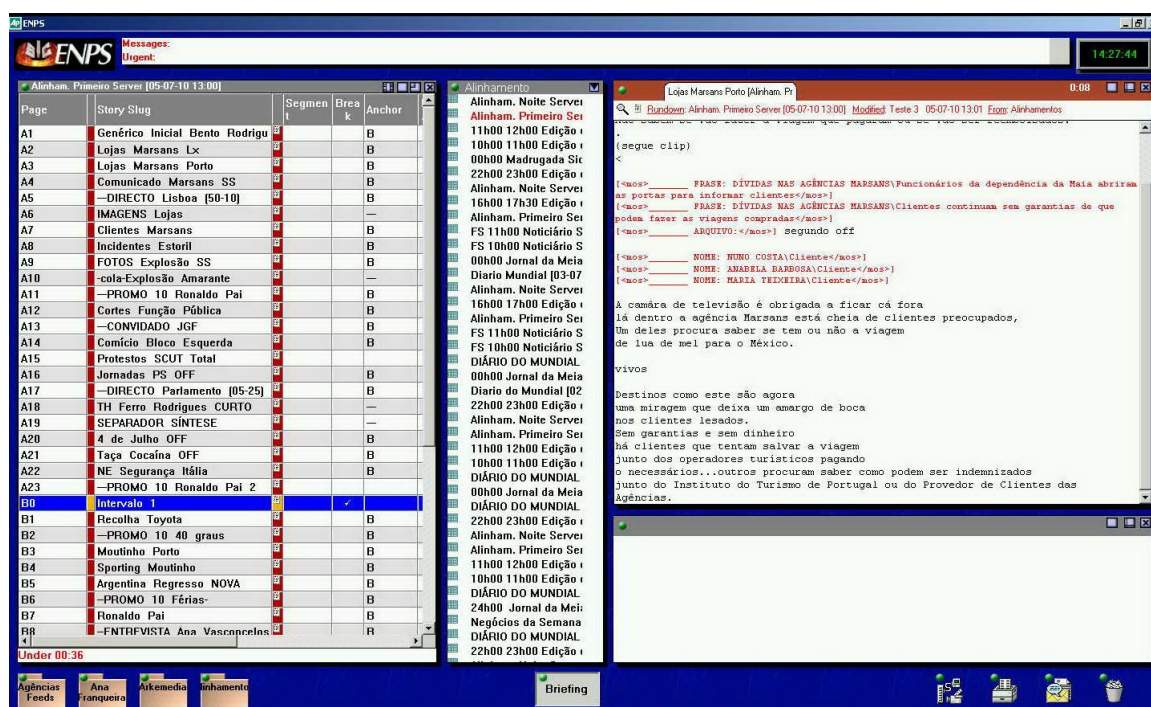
ENPS

ENPS Messages: Urgent:

14:27:44

Alinham. Primeiro Server [05-07-10 13:00]

| Page | Story Slug | Segment | Break | Anchor |
|---|---|---|---|---|
| A1 | Genérico Inicial Bento Rodrigu | | | B |
| A2 | Lojas Marsans Lx | | | B |
| A3 | Lojas Marsans Porto | | | B |
| A4 | Comunicado Marsans SS | | | B |
| A5 | —DIRECTO Lisboa [50-10] | | | B |
| A6 | IMAGENS Lojas | | | — |
| A7 | Clientes Marsans | | | B |
| A8 | Incidentes Estoril | | | B |
| A9 | FOTOS Explosão SS | | | B |
| A10 | -cola-Explosão Amarante | | | — |
| A11 | —PROMO 10 Ronaldo Pai | | | B |
| A12 | Cortes Função Pública | | | B |
| A13 | —CONVIDADO JGF | | | B |
| A14 | Comício Bloco Esquerda | | | B |
| A15 | Protestos SCUT Total | | | |
| A16 | Jornadas PS OFF | | | B |
| A17 | —DIRECTO Parlamento [05-25] | | | B |
| A18 | TH Ferro Rodrigues CURTO | | | — |
| A19 | SEPARADOR SÍNTESE | | | — |
| A20 | 4 de Julho OFF | | | B |
| A21 | Taça Cocaína OFF | | | B |
| A22 | NE Segurança Itália | | | B |
| A23 | —PROMO 10 Ronaldo Pai 2 | | | |
| B0 | Intervalo 1 | | ✓ | |
| B1 | Recolha Toyota | | | B |
| B2 | —PROMO 10 40 graus | | | B |
| B3 | Moutinho Porto | | | B |
| B4 | Sporting Moutinho | | | B |
| B5 | Argentina Regresso NOVA | | | B |
| B6 | —PROMO 10 Férias- | | | B |
| B7 | Ronaldo Pai | | | B |
| B8 | —ENTREVISTA Ana Vasconcelos | | | B |

Under 00:36

Alinhamento
Alinham. Noite Server
Alinham. Primeiro Ser
11h00 12h00 Edição
10h00 11h00 Edição
00h00 Madrugada Sic
22h00 23h00 Edição
Alinham. Noite Server
16h00 17h30 Edição
Alinham. Primeiro Ser
FS 11h00 Noticiário S
FS 10h00 Noticiário S
00h00 Jornal da Meia
Diario Mundial [03-07
Alinham. Noite Server
16h00 17h00 Edição
Alinham. Primeiro Ser
FS 11h00 Noticiário S
FS 10h00 Noticiário S
DIÁRIO DO MUNDIAL
00h00 Jornal da Meia
Diario do Mundial [02
22h00 23h00 Edição
Alinham. Noite Server
Alinham. Primeiro Ser
11h00 12h00 Edição
10h00 11h00 Edição
DIÁRIO DO MUNDIAL
00h00 Jornal da Meia
DIÁRIO DO MUNDIAL
22h00 23h00 Edição
Alinham. Noite Server
Alinham. Primeiro Ser
11h00 12h00 Edição
10h00 11h00 Edição
DIÁRIO DO MUNDIAL
24h00 Jornal da Mei
Negócios da Semana
DIÁRIO DO MUNDIAL
22h00 23h00 Edição

Lojas Marsans Porto [Alinham. Pr 0:08

Rundown: Alinham. Primeiro Server [05-07-10 13:00] Modified: Teste 3 05-07-10 13:01 From: Alinhamentos

.
(segue clip)
<

[<mos>_______ FRASE: DÍVIDAS NAS AGÊNCIAS MARSANS\Funcionários da dependência da Maia abriram as portas para informar clientes</mos>]
[<mos>_______ FRASE: DÍVIDAS NAS AGÊNCIAS MARSANS\Clientes continuam sem garantias de que podem fazer as viagens compradas</mos>]
[<mos>_______ ARQUIVO:</mos>] segundo off

[<mos>_______ NOME: NUNO COSTA\Cliente</mos>]
[<mos>_______ NOME: ANABELA BARBOSA\Cliente</mos>]
[<mos>_______ NOME: MARIA TEIXEIRA\Cliente</mos>]

À camâra de televisão é obrigada a ficar cá fora
lá dentro a agência Marsans está cheia de clientes preocupados,
Um deles procura saber se tem ou não a viagem
de lua de mel para o México.

vivos

Destinos como este são agora
uma miragem que deixa um amargo de boca
nos clientes lesados.
Sem garantias e sem dinheiro
há clientes que tentam salvar a viagem
junto dos operadores turísticos pagando
o necessários...outros procuram saber como podem ser indemnizados
junto do Instituto do Turismo de Portugal ou do Provedor de Clientes das Agências.

Agências Feeds | Ana Franqueira | Arkemedia | Alinhamento | Briefing